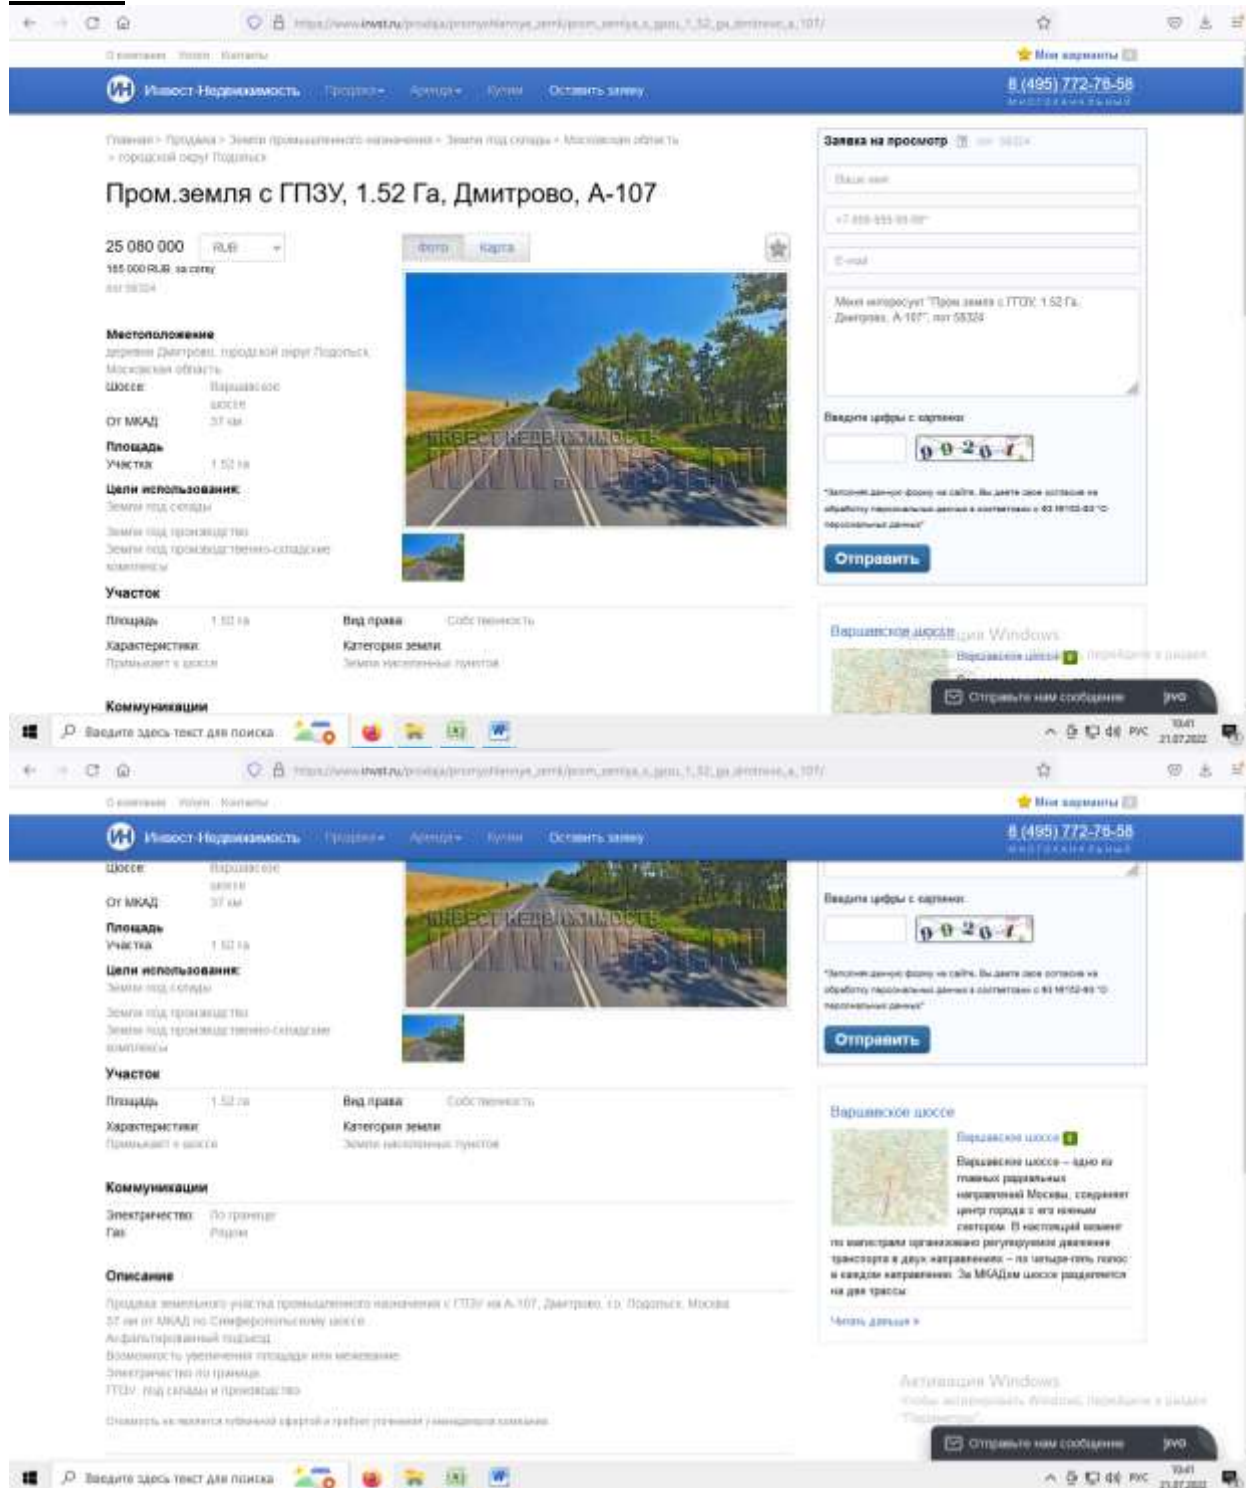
О компании Новости Контакты
Мои варианты
Инвест-Недвижимость Продажа Аренда Купим Оставить заявку
8 (495) 772-76-58
многоканальный

Главная > Продажа > Земли промышленного назначения > Земли под склады > Московская область > городской округ Подольск

Пром.земля с ГПЗУ, 1.52 Га, Дмитрово, А-107

25 080 000 RUB
165 000 RUB за сотку
лот 58324

Фото Карта

Местоположение
деревня Дмитрово, городской округ Подольск, Московская область
Шоссе Варшавское шоссе
От МКАД 37 км
Площадь
Участка 1.52 га
Цели использования
Земли под склады
Земли под производство
Земли под производственно-складские комплексы

Участок
Площадь 1.52 га
Вид права Собственность
Характеристики Примыкает к шоссе
Категория земли Земли населенных пунктов

Коммуникации

Заявка на просмотр лот 58324
Ваше имя
+7-999-999-99-99
E-mail
Меня интересует "Пром.земля с ГПЗУ, 1.52 Га, Дмитрово, А-107", лот 58324
Введите цифры с картинки
9 9 2 6 7
*Заполняя данную форму на сайте, Вы даете свое согласие на обработку персональных данных в соответствии с ФЗ №152-ФЗ "О персональных данных"
Отправить

Варшавское шоссе
Активация Windows
Варшавское шоссе
Отправьте нам сообщение

Введите здесь текст для поиска
РУС 10:41 21.07.2022

О компании Новости Контакты
Мои варианты
Инвест-Недвижимость Продажа Аренда Купим Оставить заявку
8 (495) 772-76-58
многоканальный

Шоссе Варшавское шоссе
От МКАД 37 км
Площадь
Участка 1.52 га
Цели использования
Земли под склады
Земли под производство
Земли под производственно-складские комплексы

Участок
Площадь 1.52 га
Вид права Собственность
Характеристики Примыкает к шоссе
Категория земли Земли населенных пунктов

Коммуникации
Электричество По границе
Газ Рядом

Описание
Продажа земельного участка промышленного назначения с ГПЗУ на А-107, Дмитрово, г.о. Подольск, Москва
37 км от МКАД по Симферопольскому шоссе
Асфальтированный подъезд
Возможность увеличения площади или межевание
Электричество по границе
ГПЗУ: под склады и производство

Введите цифры с картинки
9 9 2 6 7
*Заполняя данную форму на сайте, Вы даете свое согласие на обработку персональных данных в соответствии с ФЗ №152-ФЗ "О персональных данных"
Отправить

Варшавское шоссе
Варшавское шоссе
Варшавское шоссе – одно из главных радиальных направлений Москвы, соединяет центр города с его южным сектором. В настоящий момент по магистрали организовано регулируемое движение транспорта в двух направлениях – по четыре-пять полос в каждом направлении. За МКАДом шоссе разделяется на два трассы.
Читать дальше »

Активация Windows
Чтобы активировать Windows, перейдите в раздел "Параметры".
Отправьте нам сообщение

Введите здесь текст для поиска
РУС 10:41 21.07.2022